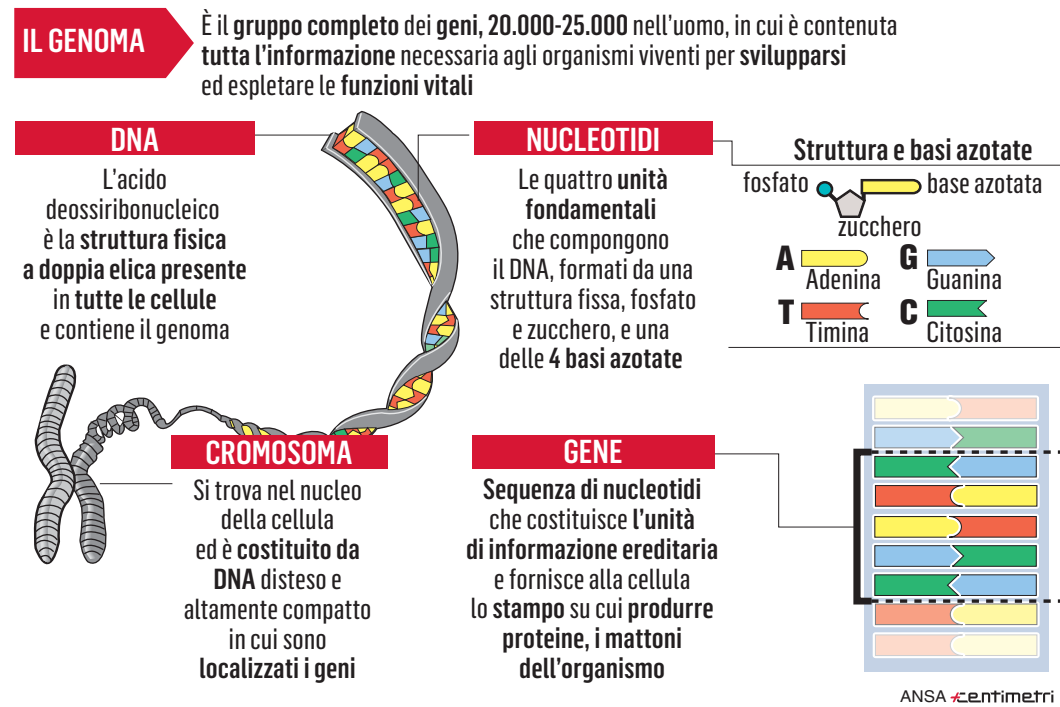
IL GENOMA

È il gruppo completo dei geni, 20.000-25.000 nell'uomo, in cui è contenuta tutta l'informazione necessaria agli organismi viventi per svilupparsi ed espletare le funzioni vitali

DNA

L'acido deossiribonucleico è la struttura fisica a doppia elica presente in tutte le cellule e contiene il genoma

NUCLEOTIDI

Le quattro unità fondamentali che compongono il DNA, formati da una struttura fissa, fosfato e zucchero, e una delle 4 basi azotate

Struttura e basi azotate

fosfato
base azotata
zucchero

A Adenina
G Guanina
T Timina
C Citosina

CROMOSOMA

Si trova nel nucleo della cellula ed è costituito da DNA disteso e altamente compatto in cui sono localizzati i geni

GENE

Sequenza di nucleotidi che costituisce l'unità di informazione ereditaria e fornisce alla cellula lo stampo su cui produrre proteine, i mattoni dell'organismo

ANSA centimetri